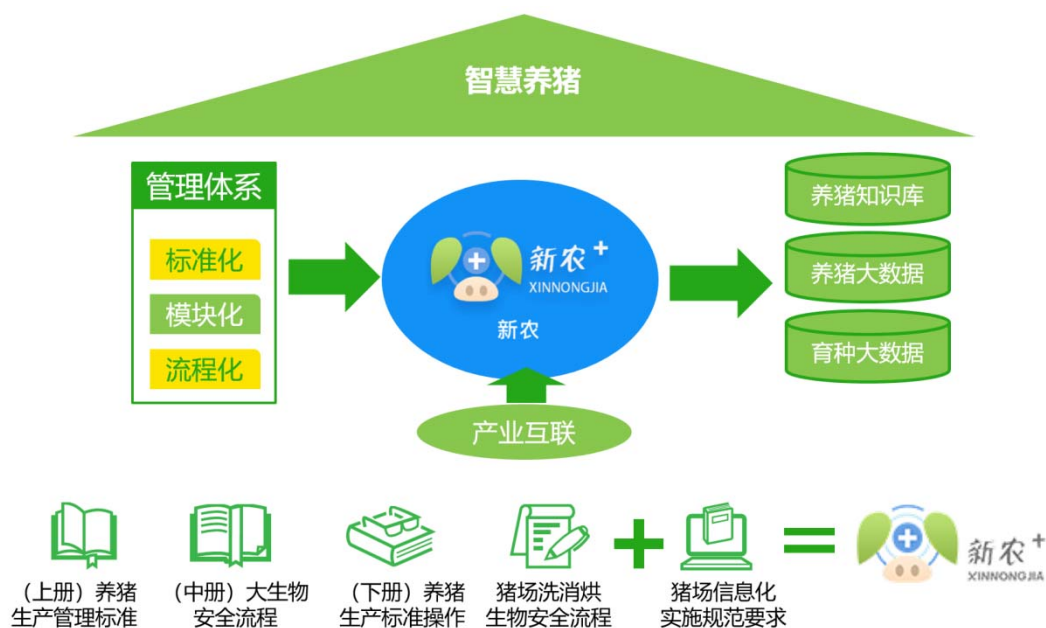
智慧养猪

管理体系

标准化

模块化

流程化

新农$^+$
XINNONGJIA

新农

产业互联

养猪知识库

养猪大数据

育种大数据

（上册）养猪
生产管理标准

（中册）大生物
安全流程

（下册）养猪
生产标准操作

猪场洗消烘
生物安全流程

+

猪场信息化
实施规范要求

=

新农$^+$
XINNONGJIA